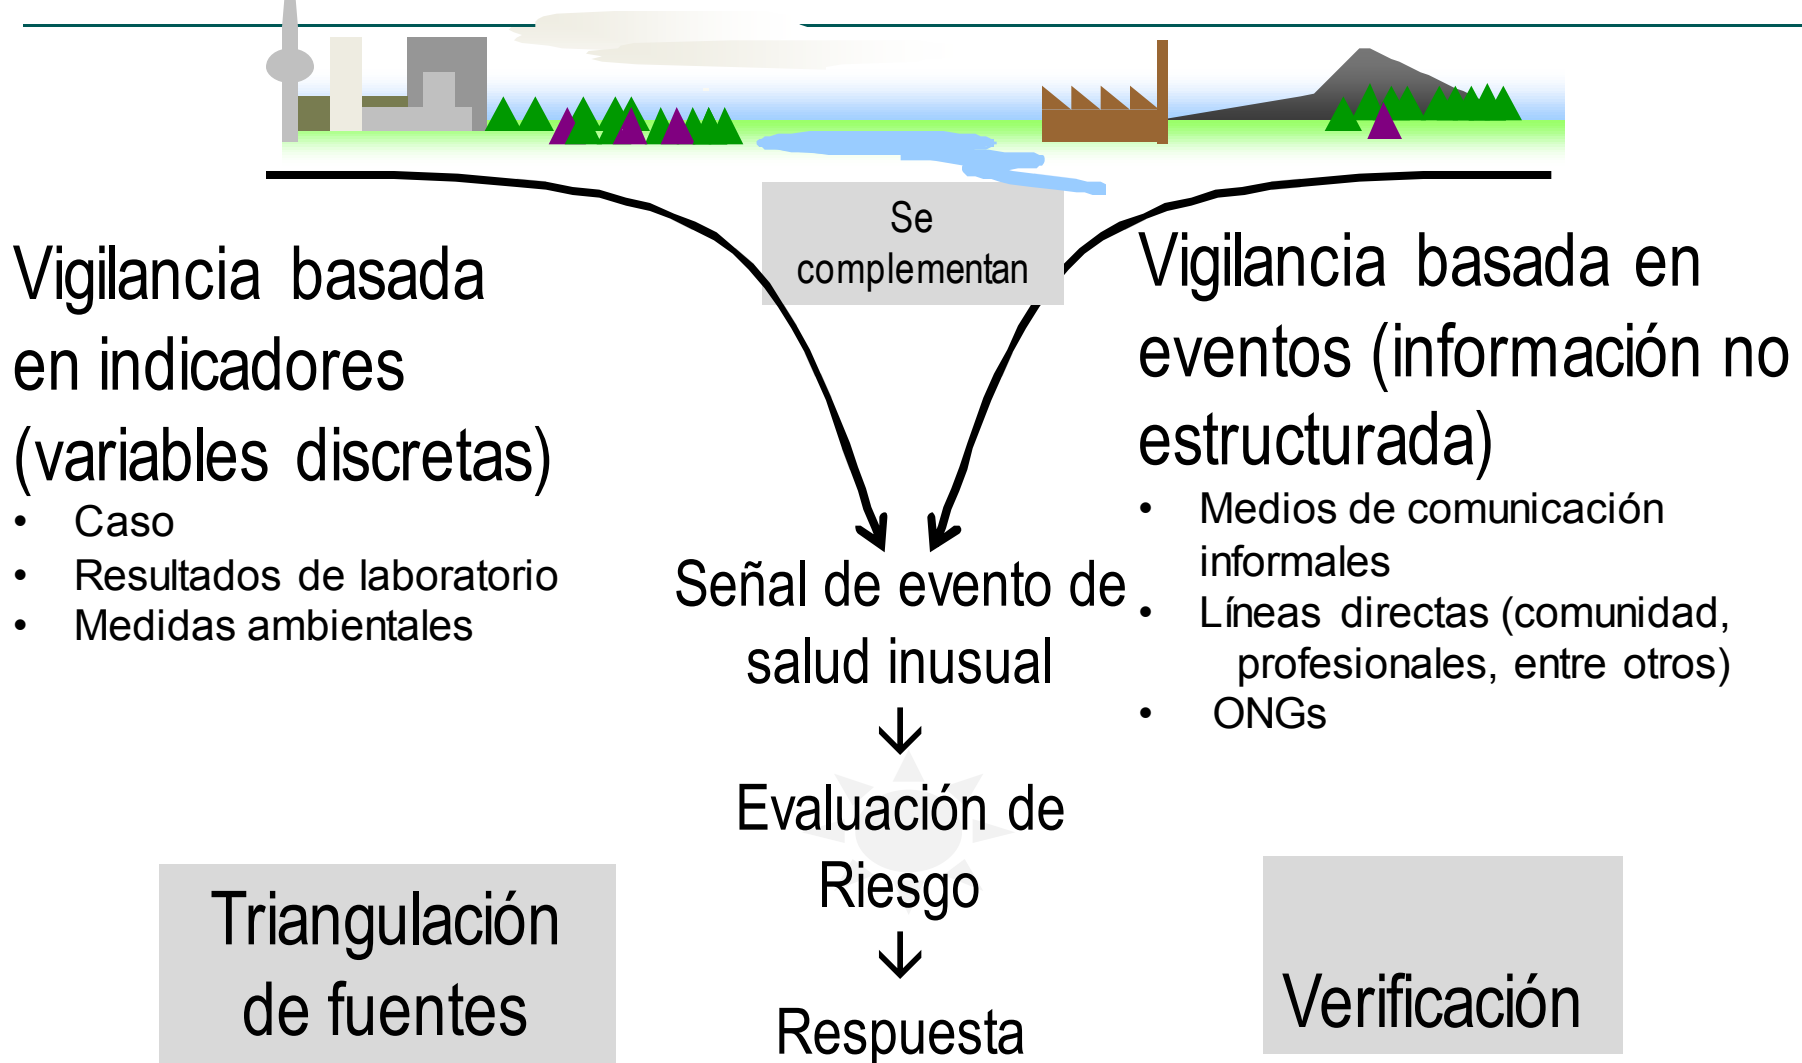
Se complementan

Vigilancia basada en indicadores (variables discretas)

- Caso
- Resultados de laboratorio
- Medidas ambientales

Vigilancia basada en eventos (información no estructurada)

- Medios de comunicación informales
- Líneas directas (comunidad, profesionales, entre otros)
- ONGs

Señal de evento de salud inusual

↓

Evaluación de Riesgo

↓

Respuesta

Triangulación de fuentes

Verificación